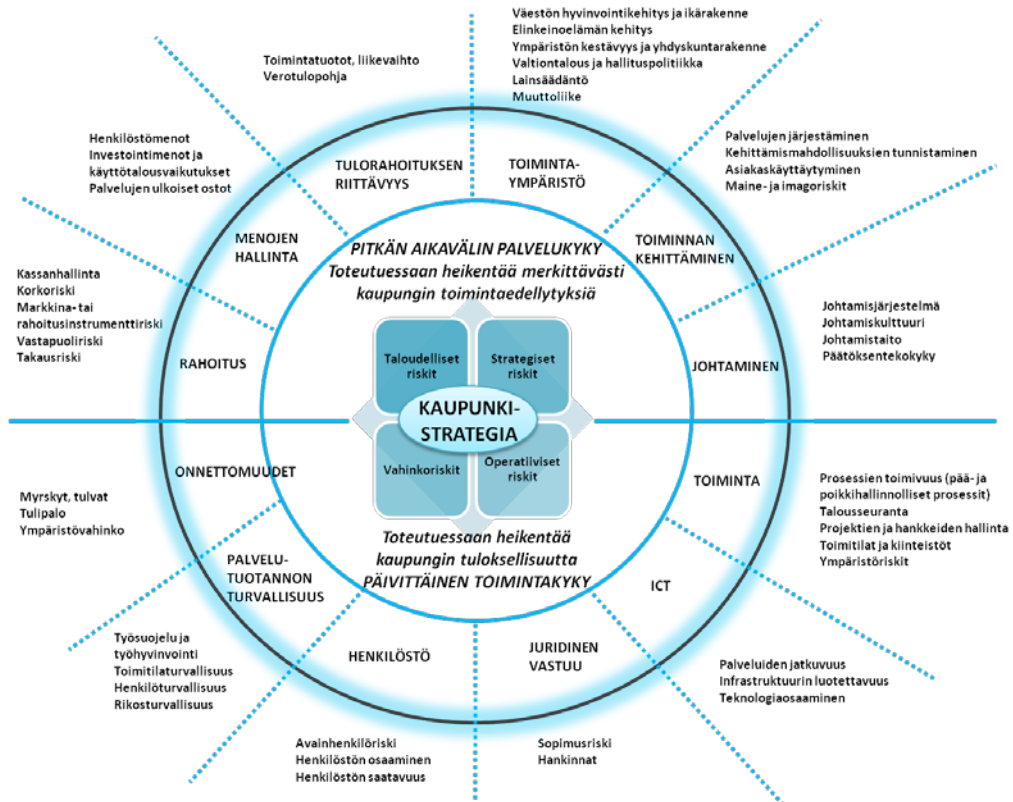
Väestön hyvinvointikehitys ja ikärakenne
Elinkeinoelämän kehitys
Ympäristön kestävyys ja yhdyskuntarakenne
Valtiontalous ja hallituspolitiikka
Lainsäädäntö
Muuttoliike

Toimintatuotot, liikevaihto
Verotulopohja

Henkilöstömenot
Investointimenot ja käyttötalousvaikutukset
Palvelujen ulkoiset ostot

Palvelujen järjestäminen
Kehittämismahdollisuuksien tunnistaminen
Asiakaskäyttäytyminen
Maine- ja imagoriskit

TULORAHOITUKSEN RIITTÄVYYS

TOIMINTA-YMPÄRISTÖ

MENOJEN HALLINTA

TOIMINNAN KEHITTÄMINEN

PITKÄN AIKAVÄLIN PALVELUKYKY
Toteutuessaan heikentää merkittävästi kaupungin toimintaedellytyksiä

Kassanhallinta
Korkoriski
Markkina- tai rahoitusinstrumenttiriski
Vastapuoliriski
Takausriski

Johtamisjärjestelmä
Johtamiskulttuuri
Johtamistaito
Päätöksentekokyky

RAHOITUS

Taloudelliset riskit

Strategiset riskit

JOHTAMINEN

KAUPUNKI-STRATEGIA

Vahinkoriskit

Operatiiviset riskit

ONNETTOMUUDET

TOIMINTA

Myrskyt, tulvat
Tulipalo
Ympäristövahinko

Prosessien toimivuus (pää- ja poikkihallinnolliset prosessit)
Talousseuranta
Projektien ja hankkeiden hallinta
Toimitilat ja kiinteistöt
Ympäristöriskit

Toteutuessaan heikentää kaupungin tuloksellisuutta
PÄIVITTÄINEN TOIMINTAKYKY

PALVELU-TUOTANNON TURVALLISUUS

ICT

Työsuojelu ja työhyvinvointi
Toimitilaturvallisuus
Henkilöturvallisuus
Rikosturvallisuus

HENKILÖSTÖ

JURIDINEN VASTUU

Palveluiden jatkuvuus
Infrastruktuurin luotettavuus
Teknologiaosaaminen

Avainhenkilöriski
Henkilöstön osaaminen
Henkilöstön saatavuus

Sopimusriski
Hankinnat